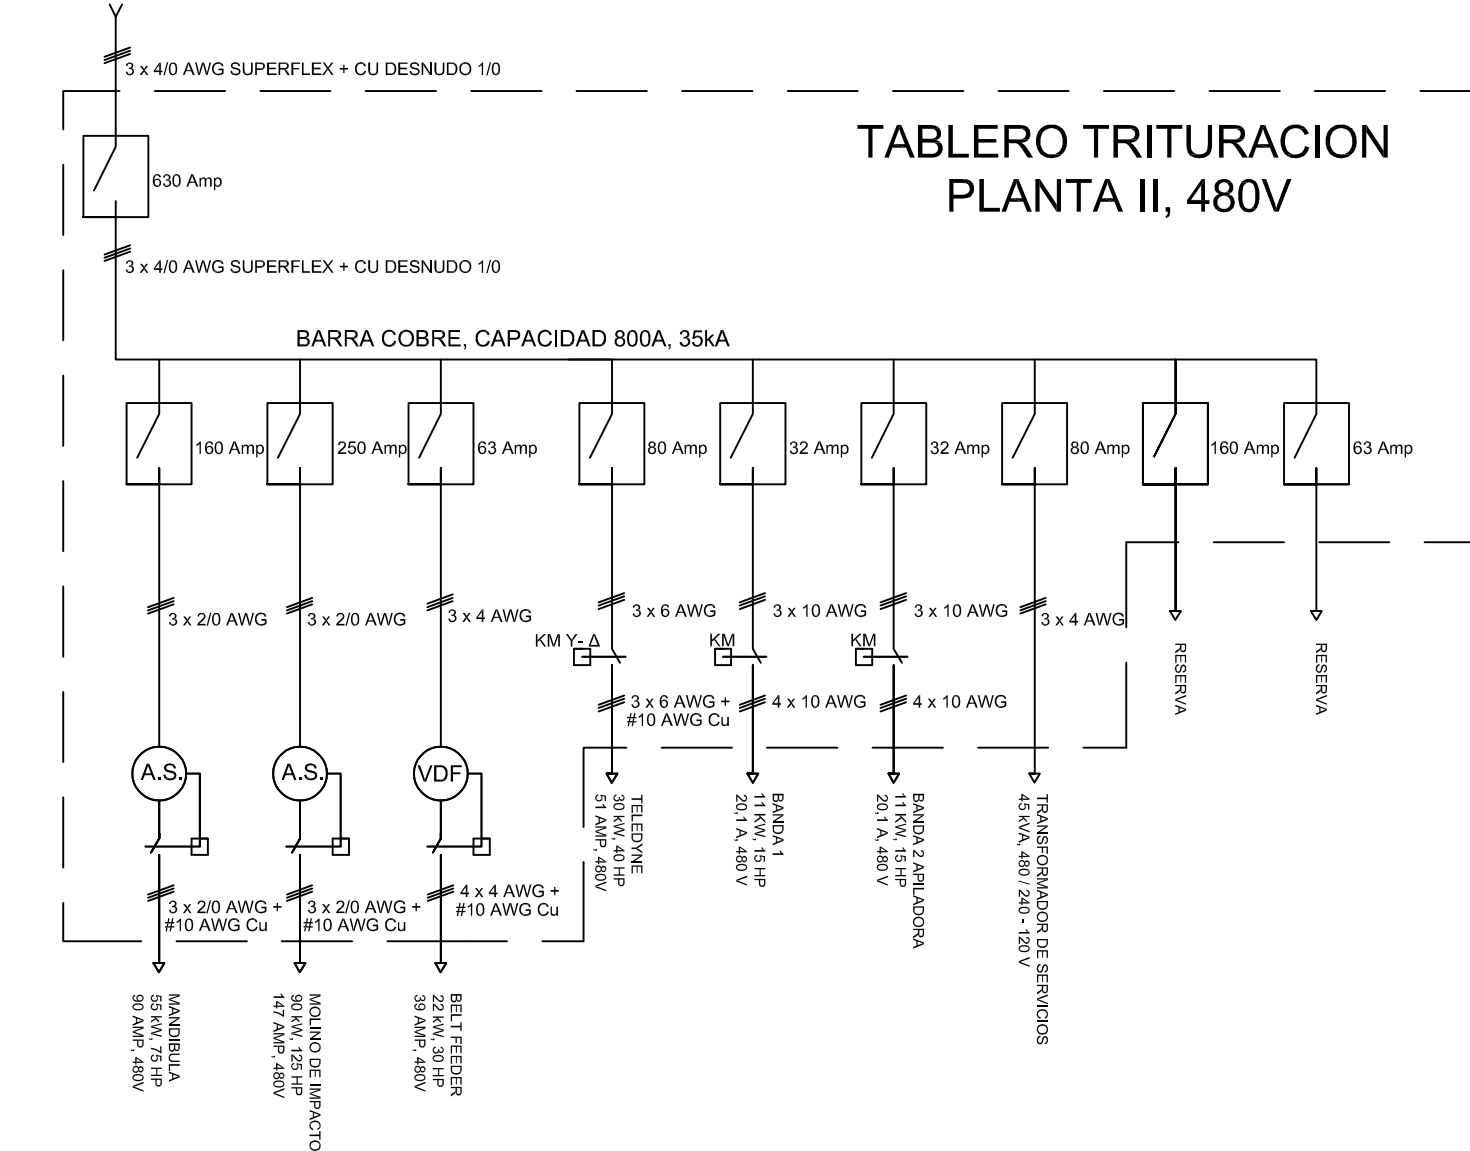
3 x 4/0 AWG SUPERFLEX + CU DESNUDO 1/0

TABLERO TRITURACION
PLANTA II, 480V

630 Amp

3 x 4/0 AWG SUPERFLEX + CU DESNUDO 1/0

BARRA COBRE, CAPACIDAD 800A, 35kA

160 Amp
250 Amp
63 Amp
80 Amp
32 Amp
32 Amp
80 Amp
160 Amp
63 Amp

3 x 2/0 AWG
3 x 2/0 AWG
3 x 4 AWG
3 x 6 AWG
3 x 10 AWG
3 x 10 AWG
3 x 4 AWG

KM Y- Δ
KM
KM

3 x 6 AWG + #10 AWG Cu
4 x 10 AWG
4 x 10 AWG

RESERVA
RESERVA

A.S.
A.S.
VDF

TELEDYNE
30 kW, 40 HP
51 AMP, 480V

BANDA 1
11 KW, 15 HP
20,1 A, 480 V

BANDA 2 APILADORA
11 KW, 15 HP
20,1 A, 480 V

TRANSFORMADOR DE SERVICIOS
45 kVA, 480 / 240 - 120 V

3 x 2/0 AWG + #10 AWG Cu
3 x 2/0 AWG + #10 AWG Cu
4 x 4 AWG + #10 AWG Cu

MANDIBULA
55 kW, 75 HP
90 AMP, 480V

MOLINO DE IMPACTO
90 kW, 125 HP
147 AMP, 480V

BELT FEEDER
22 kW, 30 HP
39 AMP, 480V